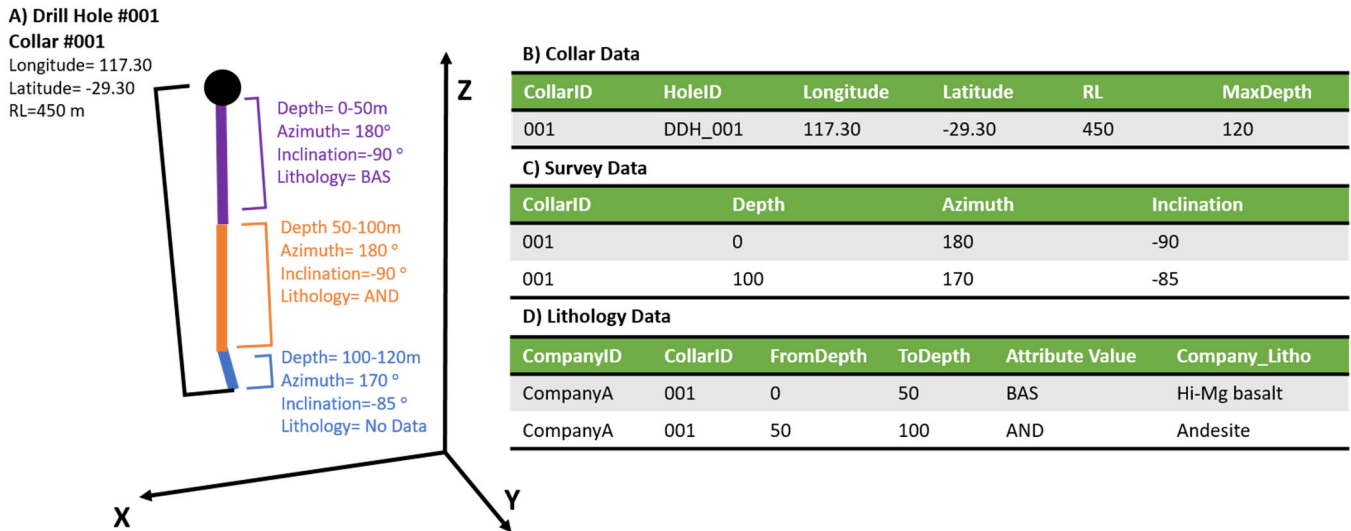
A) Drill Hole #001
Collar #001
Longitude= 117.30
Latitude= -29.30
RL=450 m

Depth= 0-50m
Azimuth= 180°
Inclination=-90 °
Lithology= BAS

Depth 50-100m
Azimuth= 180 °
Inclination=-90 °
Lithology= AND

Depth= 100-120m
Azimuth= 170 °
Inclination=-85 °
Lithology= No Data

Z
X
Y

B) Collar Data

| CollarID | HoleID | Longitude | Latitude | RL | MaxDepth |
|---|---|---|---|---|---|
| 001 | DDH_001 | 117.30 | -29.30 | 450 | 120 |

C) Survey Data

| CollarID | Depth | Azimuth | Inclination |
|---|---|---|---|
| 001 | 0 | 180 | -90 |
| 001 | 100 | 170 | -85 |

D) Lithology Data

| CompanyID | CollarID | FromDepth | ToDepth | Attribute Value | Company_Litho |
|---|---|---|---|---|---|
| CompanyA | 001 | 0 | 50 | BAS | Hi-Mg basalt |
| CompanyA | 001 | 50 | 100 | AND | Andesite |